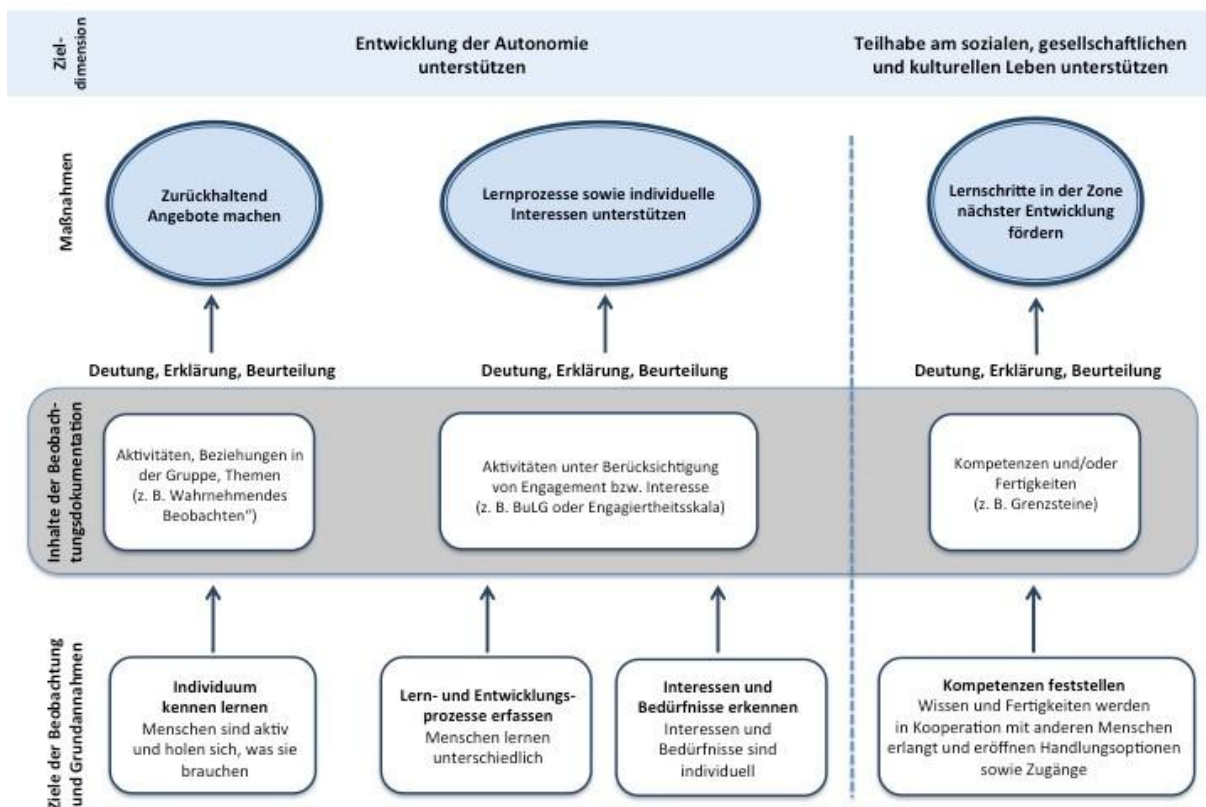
Zieldimension

Entwicklung der Autonomie unterstützen

Teilhabe am sozialen, gesellschaftlichen und kulturellen Leben unterstützen

Maßnahmen

Zurückhaltend Angebote machen

Lernprozesse sowie individuelle Interessen unterstützen

Lernschritte in der Zone nächster Entwicklung fördern

Deutung, Erklärung, Beurteilung

Deutung, Erklärung, Beurteilung

Deutung, Erklärung, Beurteilung

Inhalte der Beobachtungsdokumentation

Aktivitäten, Beziehungen in der Gruppe, Themen (z. B. Wahrnehmendes Beobachten")

Aktivitäten unter Berücksichtigung von Engagement bzw. Interesse (z. B. BuLG oder Engagiertheitsskala)

Kompetenzen und/oder Fertigkeiten (z. B. Grenzsteine)

Ziele der Beobachtung und Grundannahmen

Individuum kennen lernen
Menschen sind aktiv und holen sich, was sie brauchen

Lern- und Entwicklungsprozesse erfassen
Menschen lernen unterschiedlich

Interessen und Bedürfnisse erkennen
Interessen und Bedürfnisse sind individuell

Kompetenzen feststellen
Wissen und Fertigkeiten werden in Kooperation mit anderen Menschen erlangt und eröffnen Handlungsoptionen sowie Zugänge